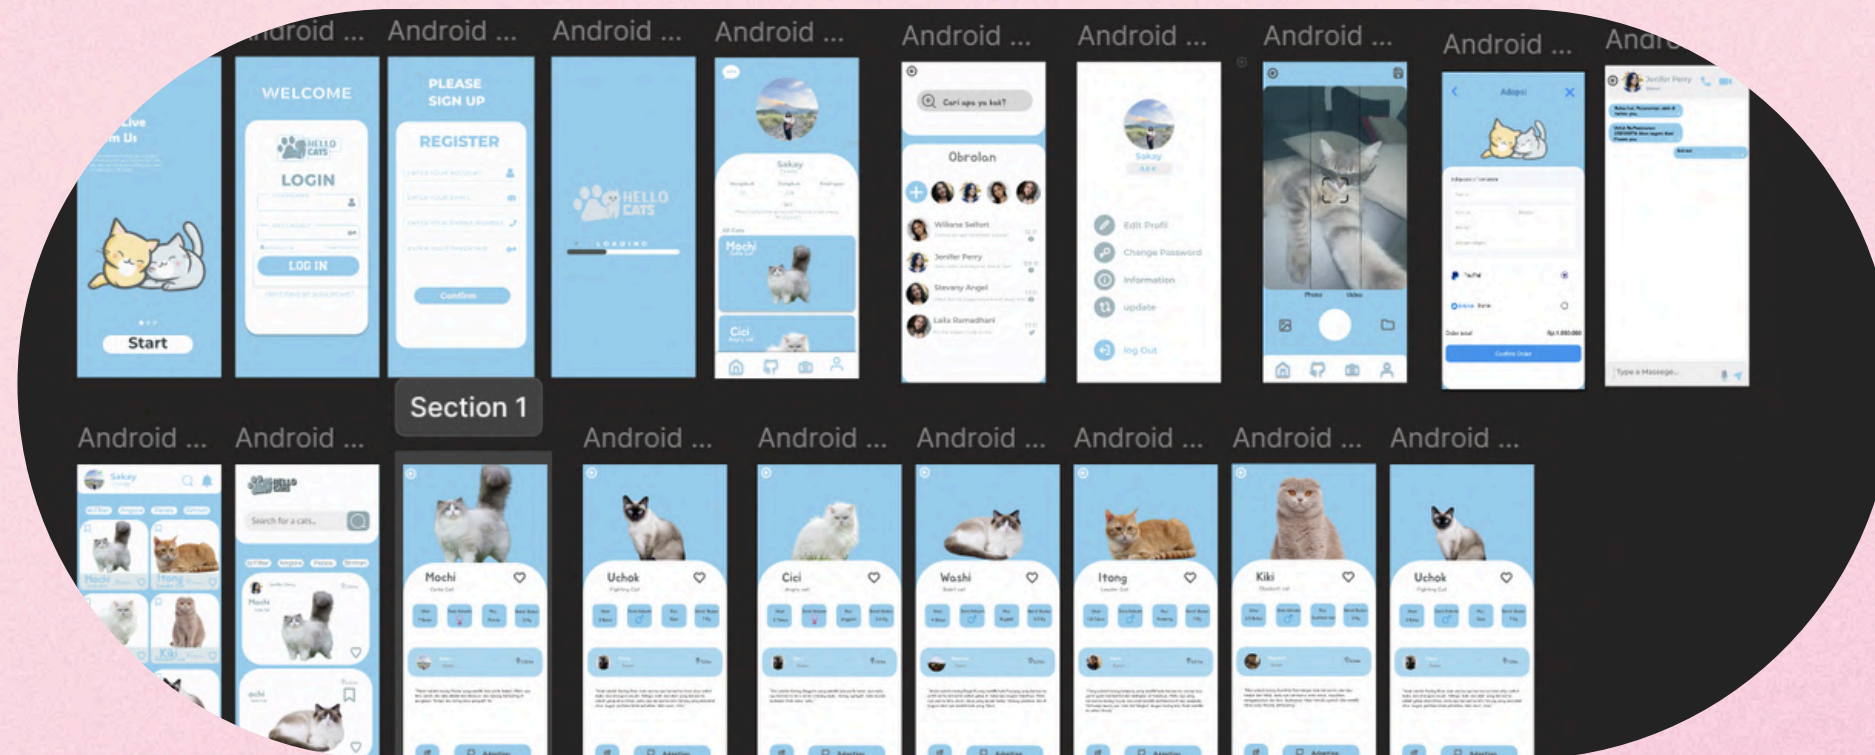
ndroid ... Android ... Android ... Android ... Android ... Android ... Android ... Android ... Andro

Live m Us

Start

WELCOME

HELLO CATS

LOGIN

LOG IN

PLEASE SIGN UP

REGISTER

Confirm

HELLO CATS

LOADING

Sakay

Mochi

Cici

Cari apa ya kak?

Obrolan

Wiliana Selfori

Jenifer Perry

Stevany Angel

Laila Ramadhani

Sakay

Edit Profil

Change Password

Information

update

log Out

Photo Video

Adopsi

Confirm Order

Jenifer Perry

Type a Message...

Android ... Android ... Section 1 Android ... Android ... Android ... Android ... Android ... Android ...

Sakay

Mochi

Itong

Kiki

HELLO CATS

Search for a cats...

Mochi

ochi

Mochi

Uchok

Cici

Washi

Itong

Kiki

Uchok